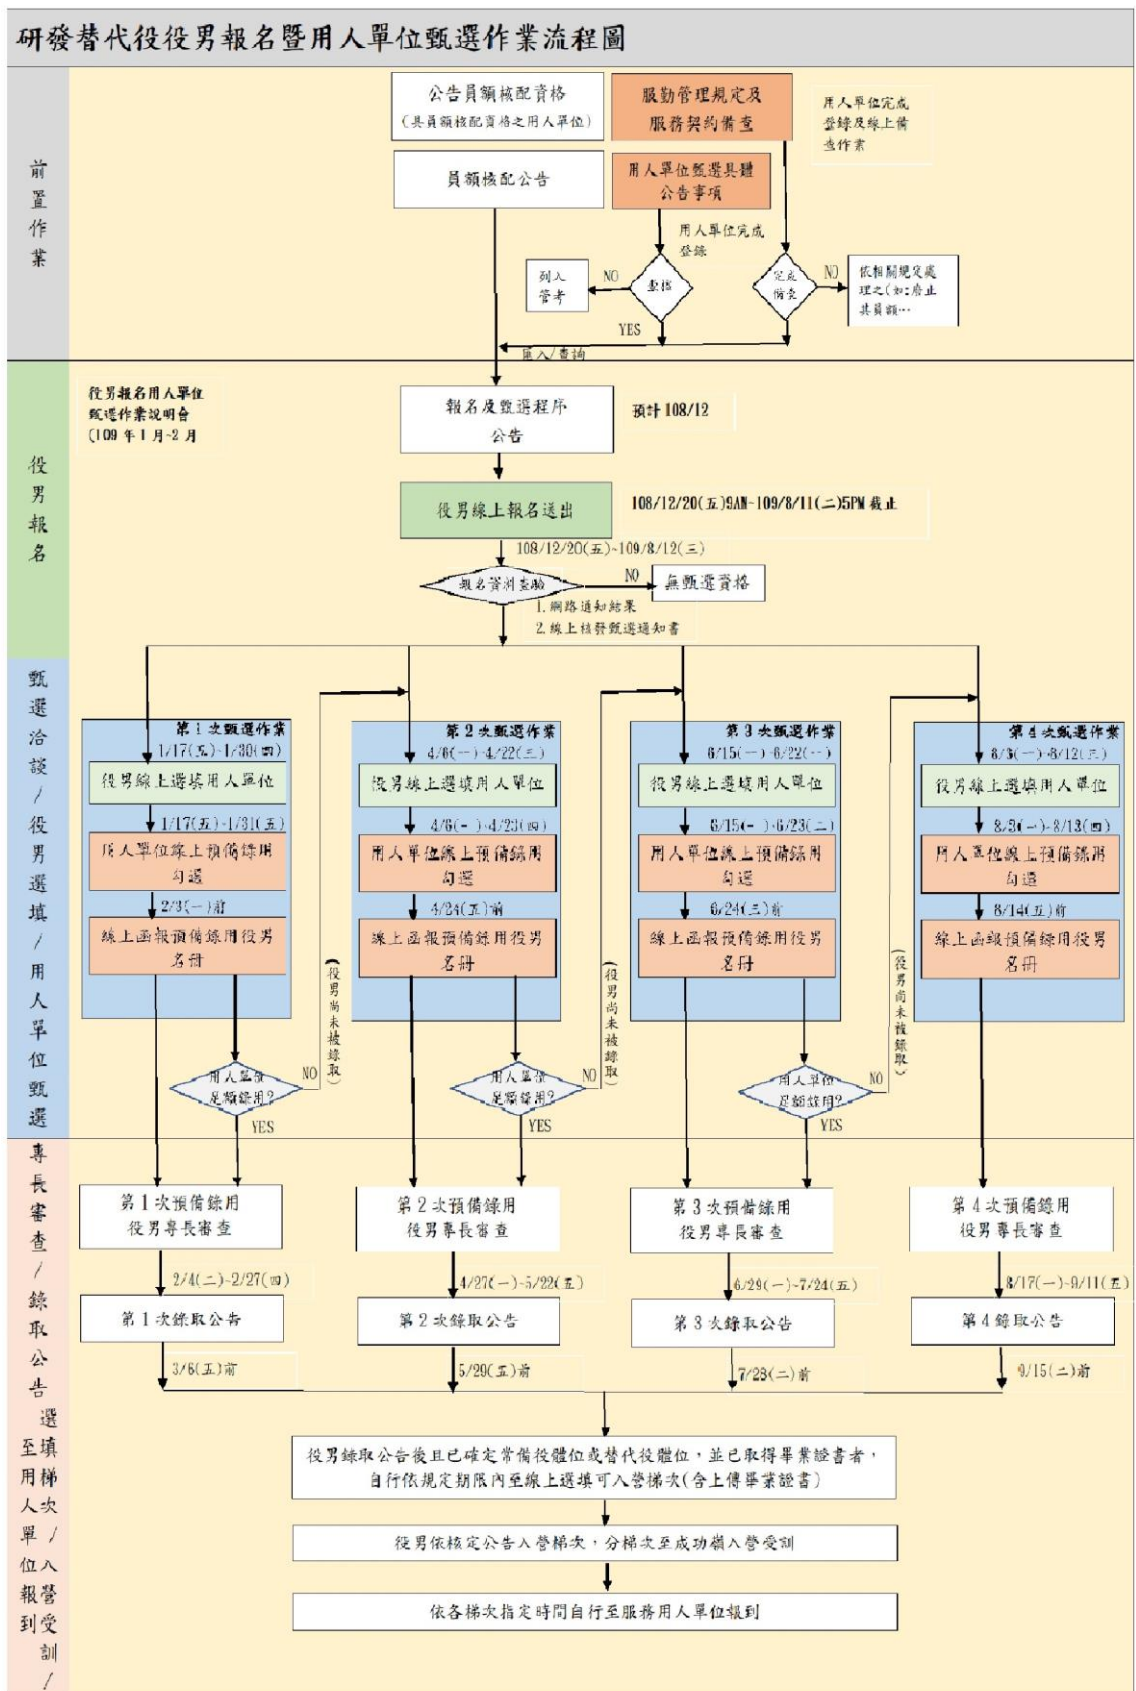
研發替代役役男報名暨用人單位甄選作業流程圖

前置作業

公告員額核配資格
(具員額核配資格之用人單位)

服勤管理規定及服務契約備查

用人單位完成登錄及線上備查作業

員額核配公告

用人單位甄選具體公告事項

用人單位完成登錄

列入管考

NO

查核

YES

完成備查

NO

依相關規定處理之(如:廢止其員額…

匯入/查詢

役男報名

役男報名用人單位甄選作業說明會
(109年1月-2月

報名及甄選程序公告

預計108/12

役男線上報名送出

108/12/20(五)9AM-109/8/11(二)5PM截止

108/12/20(五)-109/8/12(三)

報名資料查驗

NO

無甄選資格

1.網路通知結果
2.線上核發甄選通知書

甄選洽談/役男選填/用人單位甄選

第1次甄選作業
1/17(五)-1/30(四)
役男線上選填用人單位
1/17(五)-1/31(五)
用人單位線上預備錄用勾選
2/3(一)前
線上函報預備錄用役男名冊

第2次甄選作業
4/6(一)-4/22(三)
役男線上選填用人單位
4/6(一)-4/23(四)
用人單位線上預備錄用勾選
4/24(五)前
線上函報預備錄用役男名冊

第3次甄選作業
6/15(一)-6/22(一)
役男線上選填用人單位
6/15(一)-6/23(二)
用人單位線上預備錄用勾選
6/24(三)前
線上函報預備錄用役男名冊

第4次甄選作業
8/3(一)-8/12(三)
役男線上選填用人單位
8/3(一)-8/13(四)
用人單位線上預備錄用勾選
8/14(五)前
線上函報預備錄用役男名冊

(役男尚未被錄取)

用人單位足額錄用?
NO
YES

專長審查/錄取公告

第1次預備錄用役男專長審查
2/4(二)-2/27(四)
第1次錄取公告
3/6(五)前

第2次預備錄用役男專長審查
4/27(一)-5/22(五)
第2次錄取公告
5/29(五)前

第3次預備錄用役男專長審查
6/29(一)-7/24(五)
第3次錄取公告
7/28(二)前

第4次預備錄用役男專長審查
8/17(一)-9/11(五)
第4錄取公告
9/15(二)前

選填入營梯次/入營受訓/報到用人單位

役男錄取公告後且已確定常備役體位或替代役體位,並已取得畢業證書者,自行依規定期限內至線上選填可入營梯次(含上傳畢業證書)

役男依核定公告入營梯次,分梯次至成功嶺入營受訓

依各梯次指定時間自行至服務用人單位報到